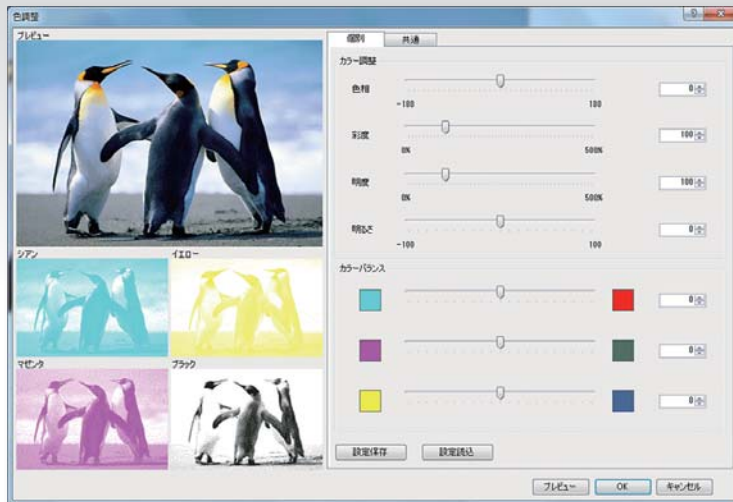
色調整

プレビュー

シアン

イエロー

マゼンタ

ブラック

個別

共通

カラー調整

色相

-100

100

0

彩度

0%

500%

100

明度

0%

500%

100

明るさ

-100

100

0

カラーバランス

0

0

0

設定保存

設定読込

プレビュー

OK

キャンセル